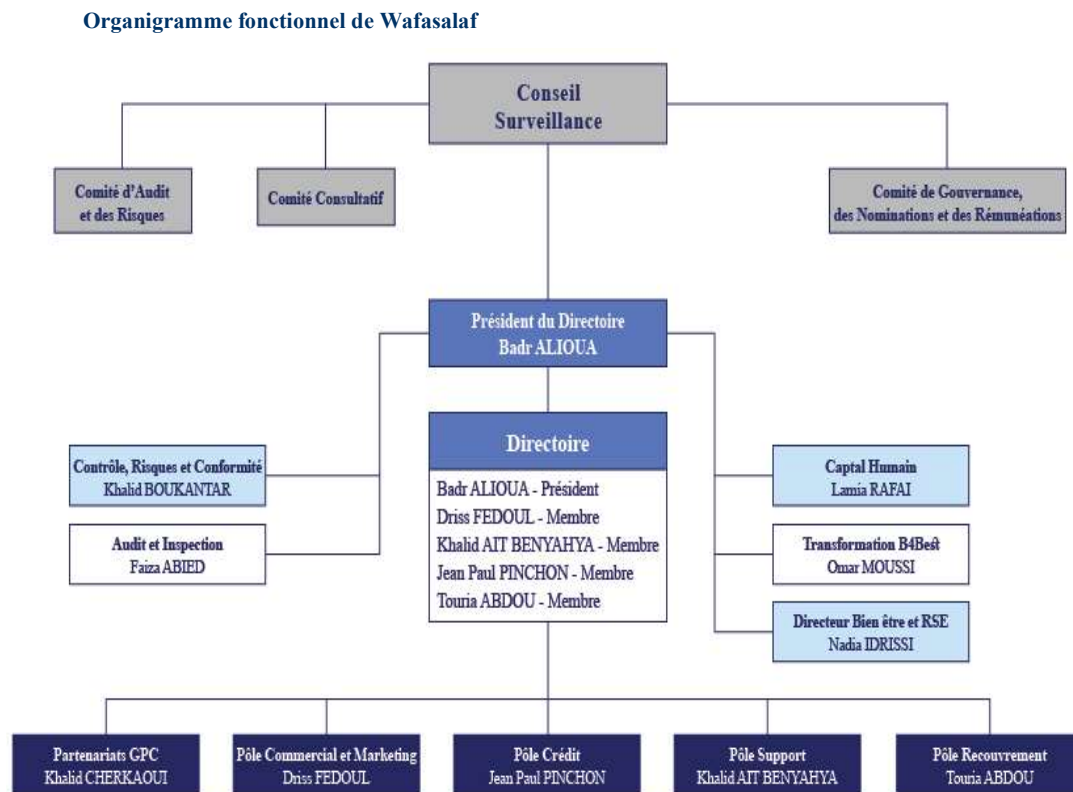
Organigramme fonctionnel de Wafasalaf

Conseil Surveillance

Comité d'Audit et des Risques

Comité Consultatif

Comité de Gouvernance, des Nominations et des Rémunéations

Président du Directoire
Badr ALIOUA

Directoire
Badr ALIOUA - Président
Driss FEDOUL - Membre
Khalid AIT BENYAHYA - Membre
Jean Paul PINCHON - Membre
Touria ABDOU - Membre

Contrôle, Risques et Conformité
Khalid BOUKANTAR

Audit et Inspection
Faiza ABIED

Captal Humain
Lamia RAFAI

Transformation B4Best
Omar MOUSSI

Directeur Bien être et RSE
Nadia IDRISSI

Partenariats GPC
Khalid CHERKAOUI

Pôle Commercial et Marketing
Driss FEDOUL

Pôle Crédit
Jean Paul PINCHON

Pôle Support
Khalid AIT BENYAHYA

Pôle Recouvrement
Touria ABDOU